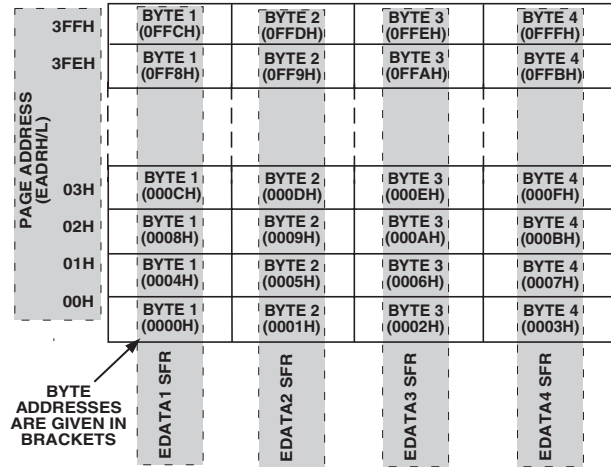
PAGE ADDRESS (EADRH/L)

| | | | | |
|---|---|---|---|---|
| 3FFH | BYTE 1 (0FFCH) | BYTE 2 (0FFDH) | BYTE 3 (0FFEH) | BYTE 4 (0FFFH) |
| 3FEH | BYTE 1 (0FF8H) | BYTE 2 (0FF9H) | BYTE 3 (0FFAH) | BYTE 4 (0FFBH) |
| | | | | |
| 03H | BYTE 1 (000CH) | BYTE 2 (000DH) | BYTE 3 (000EH) | BYTE 4 (000FH) |
| 02H | BYTE 1 (0008H) | BYTE 2 (0009H) | BYTE 3 (000AH) | BYTE 4 (000BH) |
| 01H | BYTE 1 (0004H) | BYTE 2 (0005H) | BYTE 3 (0006H) | BYTE 4 (0007H) |
| 00H | BYTE 1 (0000H) | BYTE 2 (0001H) | BYTE 3 (0002H) | BYTE 4 (0003H) |

BYTE ADDRESSES ARE GIVEN IN BRACKETS

EDATA1 SFR

EDATA2 SFR

EDATA3 SFR

EDATA4 SFR